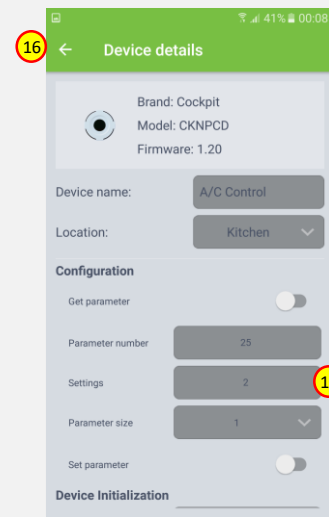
41% 00:08

16

Device details

Brand: Cockpit
Model: CKNPCD
Firmware: 1.20

Device name: A/C Control

Location: Kitchen

Configuration

Get parameter

Parameter number 25

Settings 2

Parameter size 1

Set parameter

Device Initialization

1